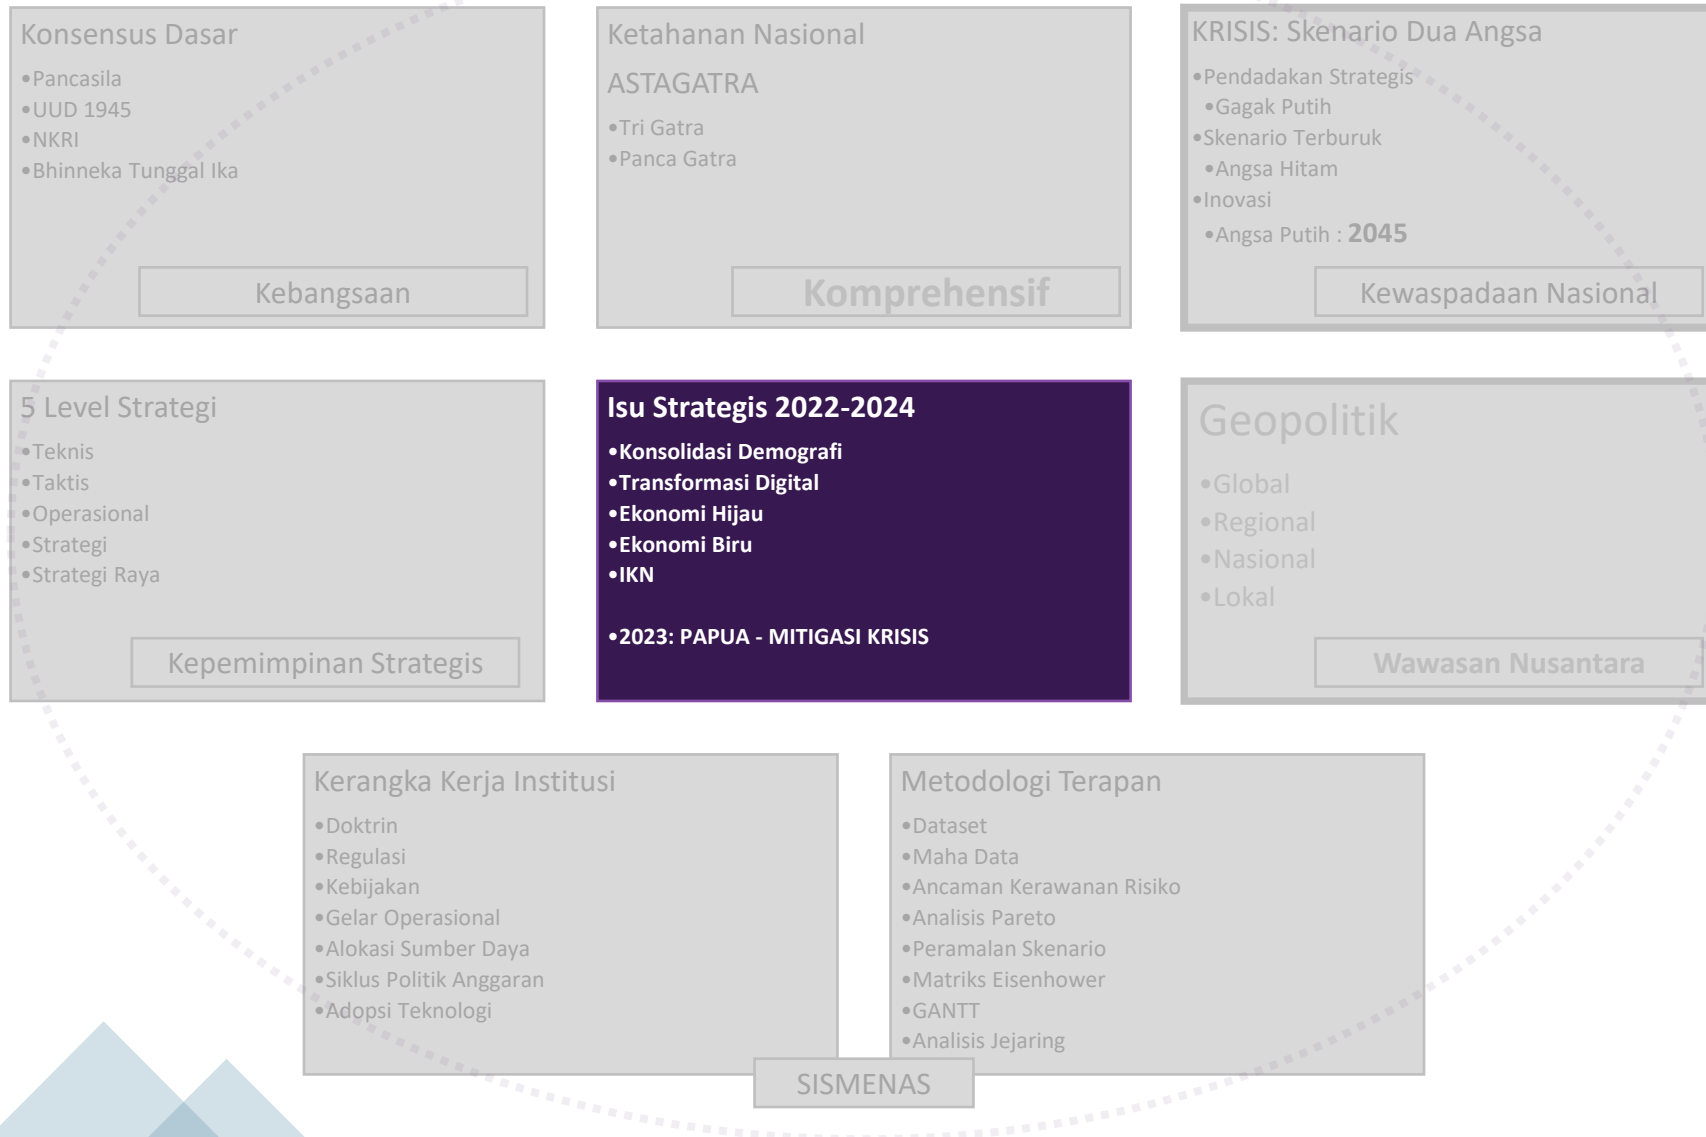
Konsensus Dasar
•Pancasila
•UUD 1945
•NKRI
•Bhinneka Tunggal Ika

Kebangsaan

Ketahanan Nasional
ASTAGATRA
•Tri Gatra
•Panca Gatra

Komprehensif

KRISIS: Skenario Dua Angsa
•Pendadakan Strategis
•Gagak Putih
•Skenario Terburuk
•Angsa Hitam
•Inovasi
•Angsa Putih : 2045

Kewaspadaan Nasional

5 Level Strategi
•Teknis
•Taktis
•Operasional
•Strategi
•Strategi Raya

Kepemimpinan Strategis

Isu Strategis 2022-2024
•Konsolidasi Demografi
•Transformasi Digital
•Ekonomi Hijau
•Ekonomi Biru
•IKN

•2023: PAPUA - MITIGASI KRISIS

Geopolitik
•Global
•Regional
•Nasional
•Lokal

Wawasan Nusantara

Kerangka Kerja Institusi
•Doktrin
•Regulasi
•Kebijakan
•Gelar Operasional
•Alokasi Sumber Daya
•Siklus Politik Anggaran
•Adopsi Teknologi

Metodologi Terapan
•Dataset
•Maha Data
•Ancaman Kerawanan Risiko
•Analisis Pareto
•Peramalan Skenario
•Matriks Eisenhower
•GANTT
•Analisis Jejaring

SISMENAS